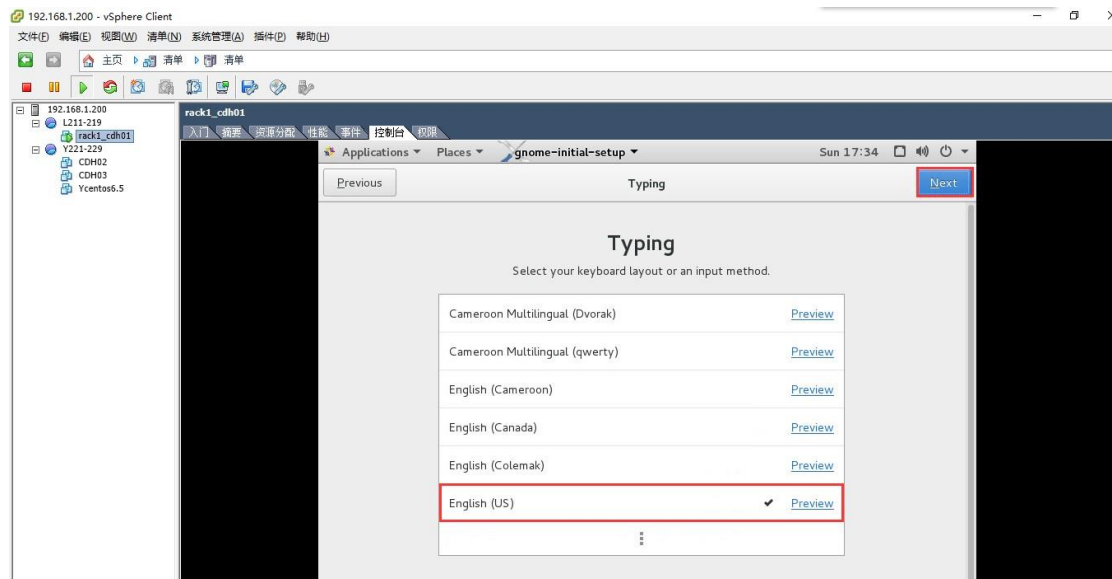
192.168.1.200 - vSphere Client

文件(F) 编辑(E) 视图(W) 清单(N) 系统管理(A) 插件(P) 帮助(H)

主页 清单 清单

192.168.1.200
L211-219
rack1_cdh01
Y221-229
CDH02
CDH03
Ycentos6.5

rack1_cdh01

入门 摘要 资源分配 性能 事件 控制台 权限

Applications Places gnome-initial-setup Sun 17:34

Previous Typing Next

Typing

Select your keyboard layout or an input method.

| | |
|---|---|
| Cameroon Multilingual (Dvorak) | Preview |
| Cameroon Multilingual (qwerty) | Preview |
| English (Cameroon) | Preview |
| English (Canada) | Preview |
| English (Colemak) | Preview |
| English (US) ✔ | Preview |
| ⋮ | |